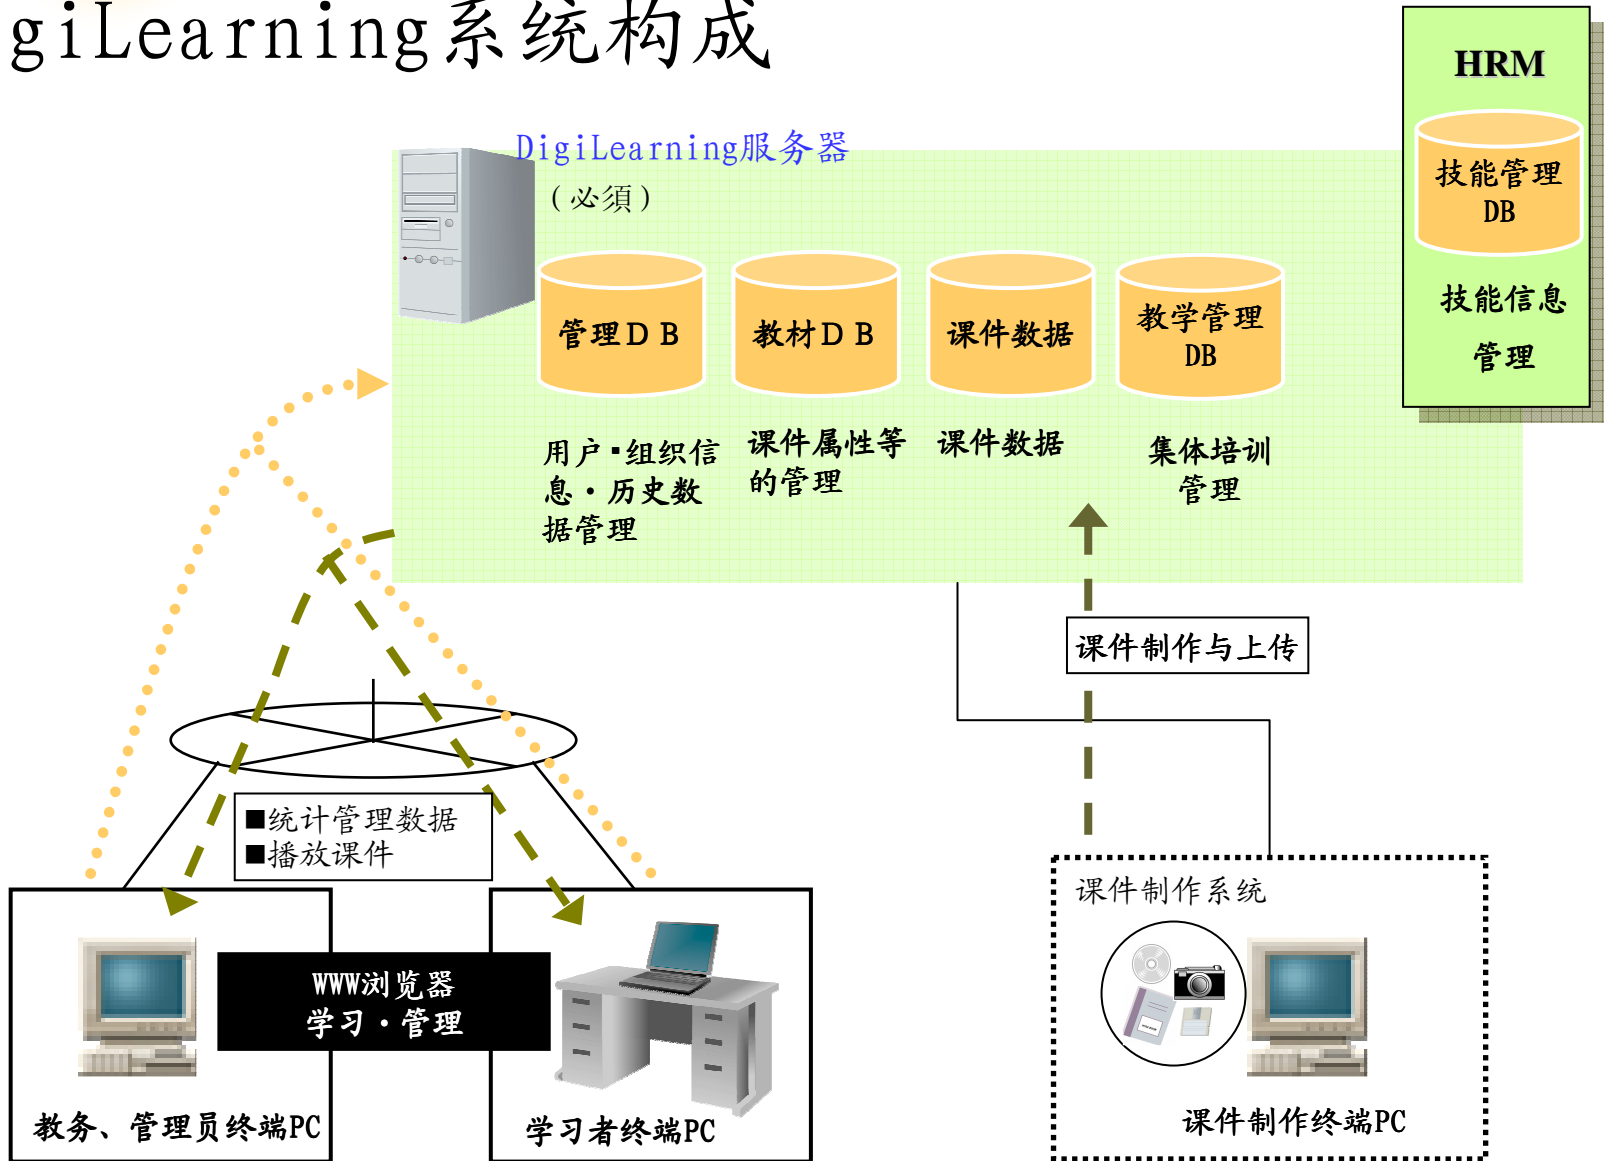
giLearning系统构成

HRM

技能管理DB

技能信息管理

DigiLearning服务器
（必须）

管理ＤＢ

教材ＤＢ

课件数据

教学管理DB

用户・组织信息・历史数据管理

课件属性等的管理

课件数据

集体培训管理

课件制作与上传

■统计管理数据
■播放课件

WWW浏览器
学习・管理

教务、管理员终端PC

学习者终端PC

课件制作系统

课件制作终端PC